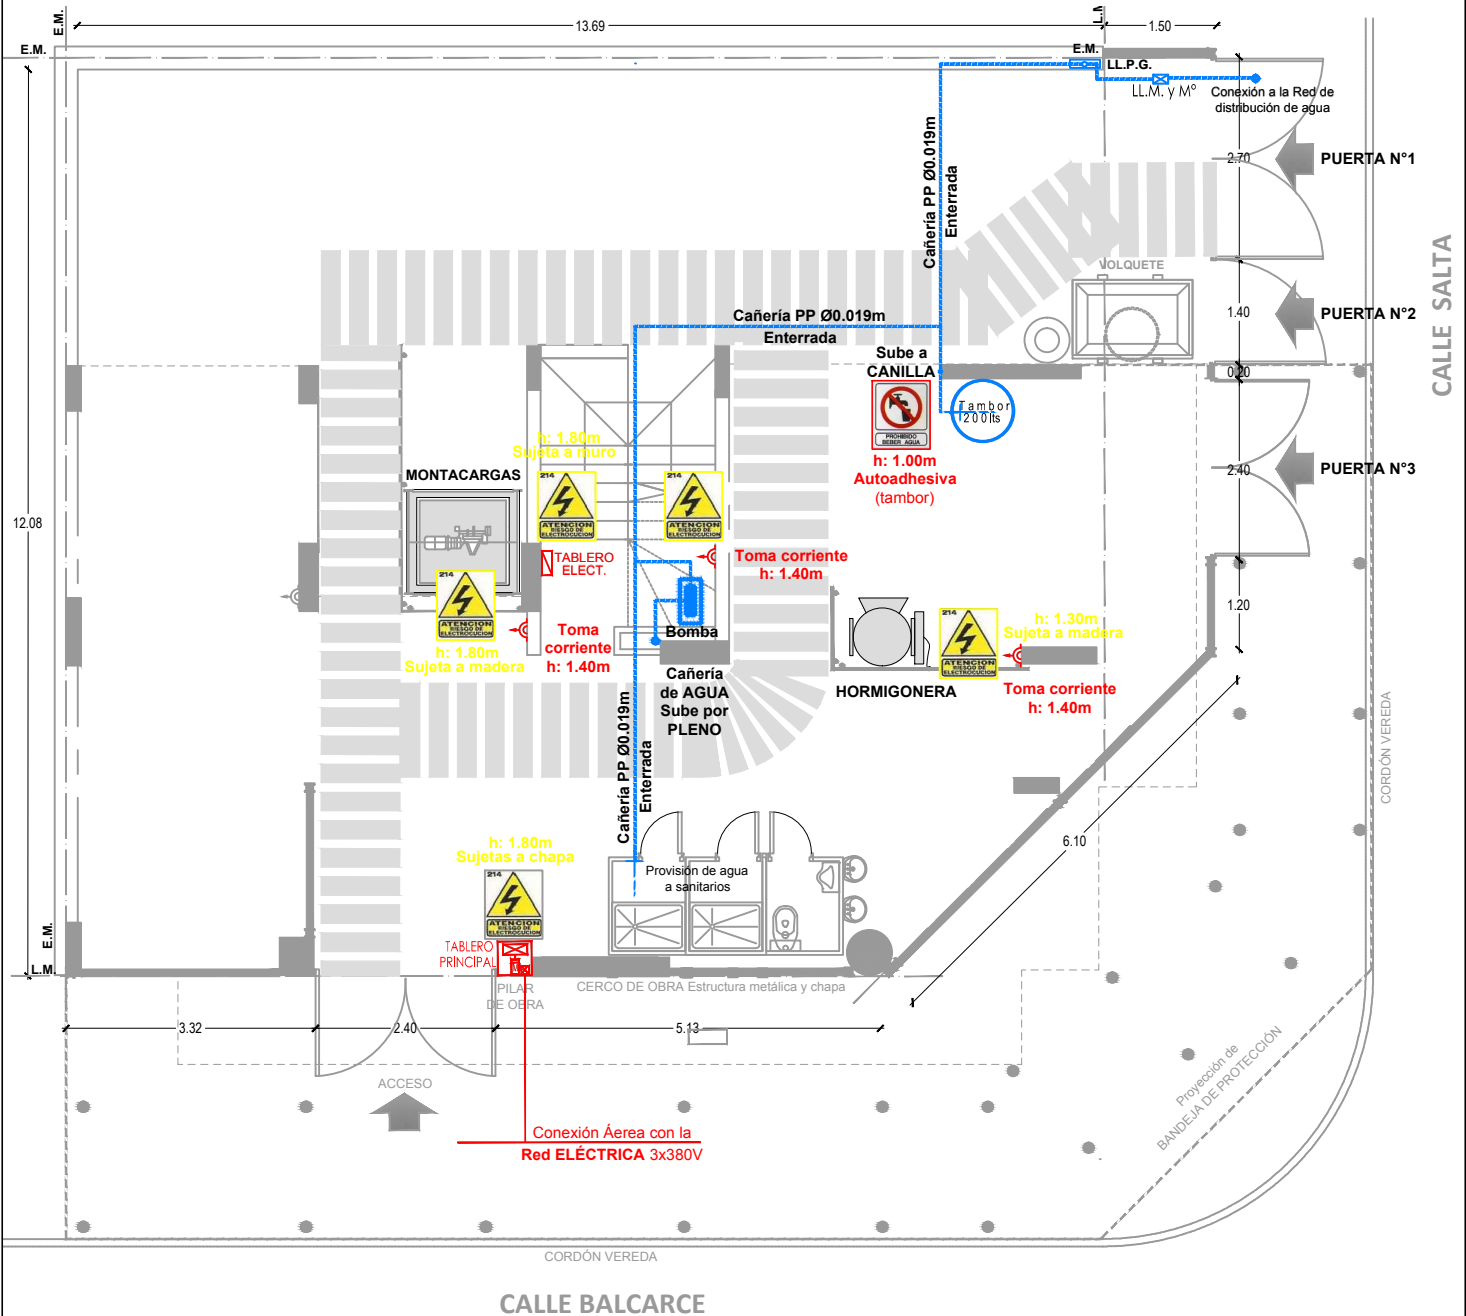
E.M.
13.69
L.M.
1.50
E.M.
E.M.
LL.P.G.
LL.M. y M°
Conexión a la Red de distribución de agua
2.70
PUERTA N°1
Cañería PP Ø0.019m
Enterrada
VOLQUETE
1.40
PUERTA N°2
CALLE SALTA
0.20
Cañería PP Ø0.019m
Enterrada
Sube a CANILLA
Tambor 200lts
PROHIBIDO BEBER AGUA
h: 1.00m
Autoadhesiva
(tambor)
2.40
PUERTA N°3
h: 1.80m
Sujeta a muro
MONTACARGAS
214
ATENCION RIESGO DE ELECTROCUCION
214
ATENCION RIESGO DE ELECTROCUCION
TABLERO ELECT.
Toma corriente
h: 1.40m
12.08
214
ATENCION RIESGO DE ELECTROCUCION
h: 1.80m
Sujeta a madera
Toma corriente
h: 1.40m
Bomba
Cañería de AGUA Sube por PLENO
HORMIGONERA
214
ATENCION RIESGO DE ELECTROCUCION
h: 1.30m
Sujeta a madera
Toma corriente
h: 1.40m
1.20
CORDÓN VEREDA
Cañería PP Ø0.019m
Enterrada
6.10
h: 1.80m
Sujetas a chapa
Provisión de agua a sanitarios
214
ATENCION RIESGO DE ELECTROCUCION
E.M.
L.M.
TABLERO PRINCIPAL
PILAR DE OBRA
CERCO DE OBRA Estructura metálica y chapa
3.32
2.40
5.13
ACCESO
Proyección de BANDEJA DE PROTECCIÓN
Conexión Áerea con la
Red ELÉCTRICA 3x380V
CORDÓN VEREDA
CALLE BALCARCE